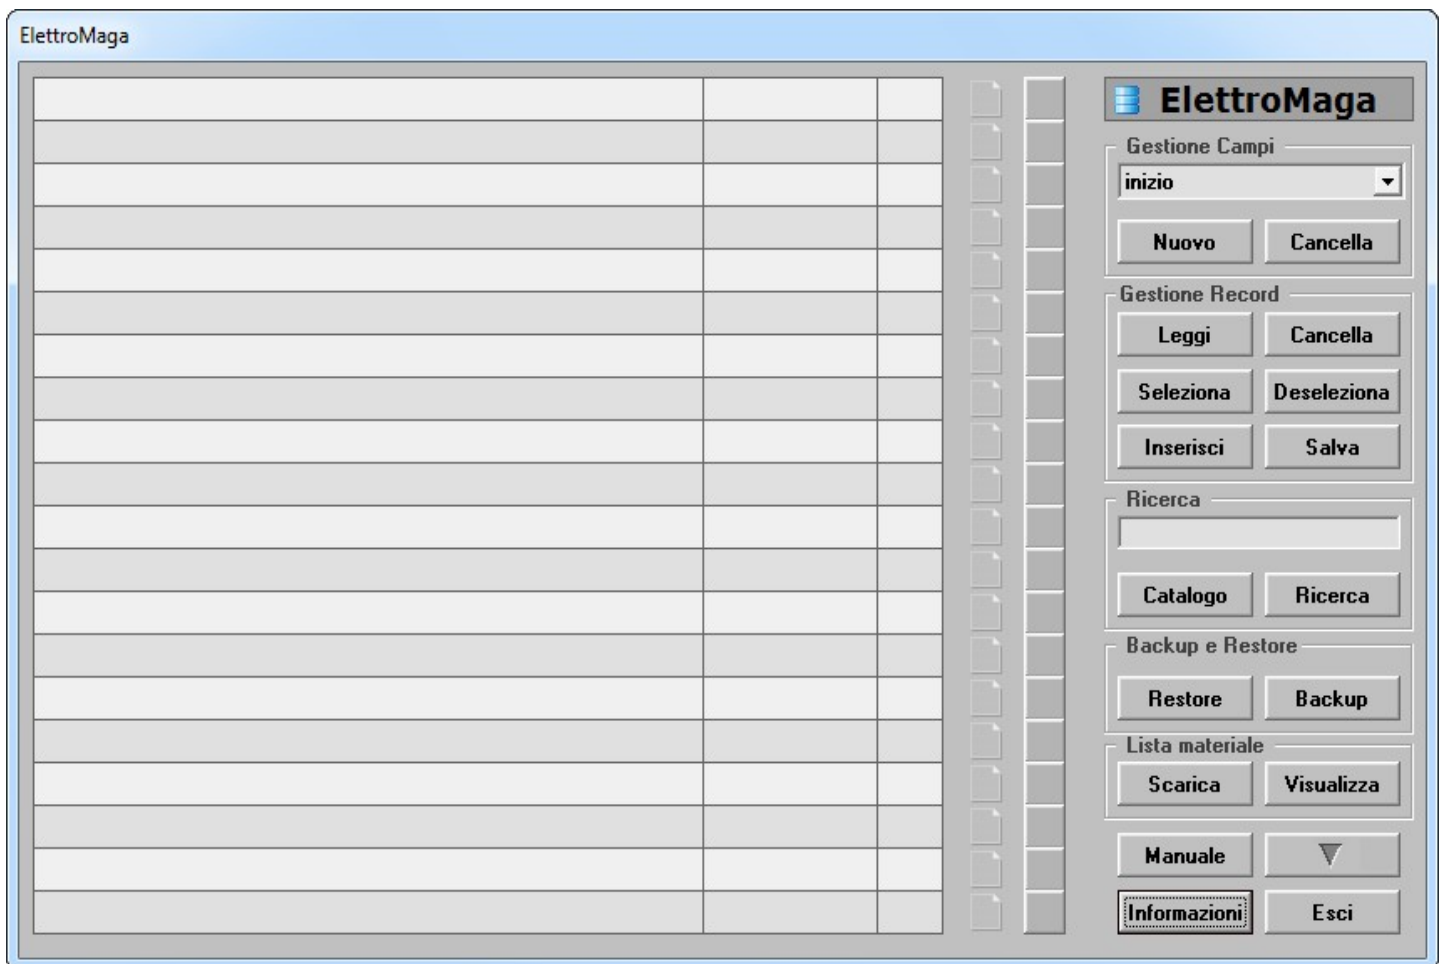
ElettroMaga

ElettroMaga

Gestione Campi
inizio
Nuovo
Cancella

Gestione Record
Leggi
Cancella
Seleziona
Deseleziona
Inserisci
Salva

Ricerca
Catalogo
Ricerca

Backup e Restore
Restore
Backup

Lista materiale
Scarica
Visualizza

Manuale
Informazioni
Esci